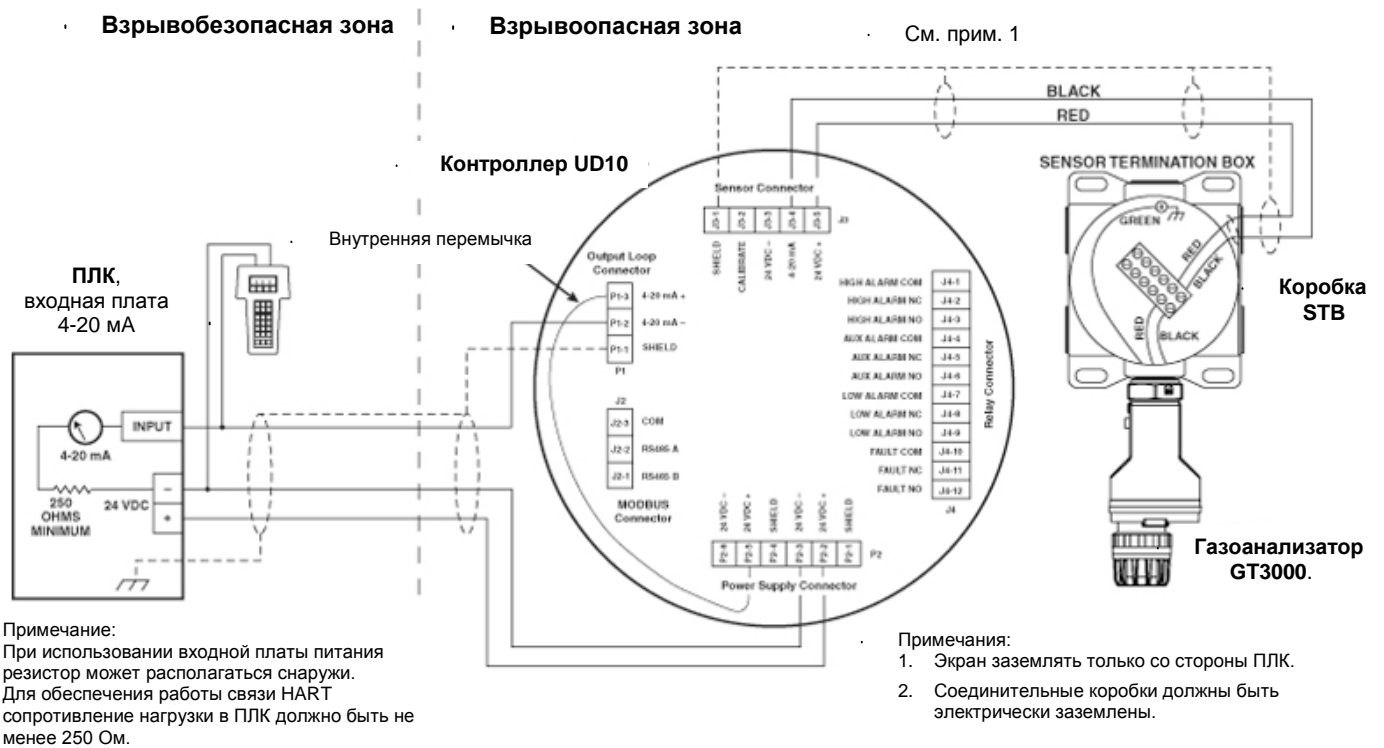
Взрывобезопасная зона

Взрывоопасная зона

См. прим. 1

BLACK

RED

Контроллер UD10

SENSOR TERMINATION BOX

Sensor Connector

J3-1 SHIELD
J3-2 CALIBRATE
J3-3 24 VDC –
J3-4 4-20 mA
J3-5 24 VDC +
J3

GREEN

RED

BLACK

Внутренняя перемычка

Output Loop Connector

P1-3 4-20 mA +
P1-2 4-20 mA –
P1-1 SHIELD
P1

ПЛК, входная плата 4-20 мА

HIGH ALARM COM J4-1
HIGH ALARM NC J4-2
HIGH ALARM NO J4-3
AUX ALARM COM J4-4
AUX ALARM NC J4-5
AUX ALARM NO J4-6
LOW ALARM COM J4-7
LOW ALARM NC J4-8
LOW ALARM NO J4-9
FAULT COM J4-10
FAULT NC J4-11
FAULT NO J4-12
J4

Relay Connector

Коробка STB

RED

BLACK

INPUT

4-20 mA

250 OHMS MINIMUM

24 VDC

–

+

J2

J2-3 COM
J2-2 RS485 A
J2-1 RS485 B

MODBUS Connector

P2-6 24 VDC –
P2-5 24 VDC +
P2-4 SHIELD
P2-3 24 VDC –
P2-2 24 VDC +
P2-1 SHIELD
P2

Power Supply Connector

Газоанализатор GT3000.

Примечание:
При использовании входной платы питания резистор может располагаться снаружи. Для обеспечения работы связи HART сопротивление нагрузки в ПЛК должно быть не менее 250 Ом.

Примечания:
1. Экран заземлять только со стороны ПЛК.
2. Соединительные коробки должны быть электрически заземлены.